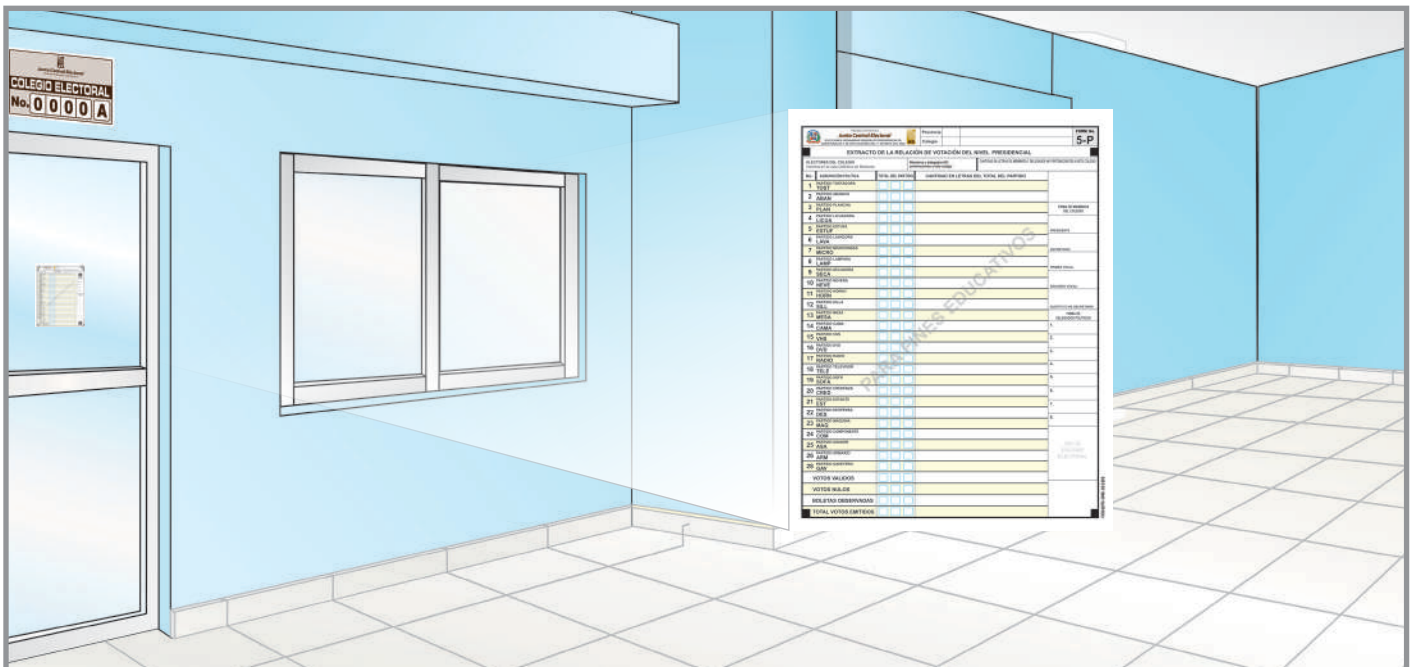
Junta Central Electoral
COLEGIO ELECTORAL
No. 0000A

Junta Central Electoral
Provincia
Colegio
FORM No.
5-P
EXTRACTO DE LA RELACIÓN DE VOTACIÓN DEL NIVEL PRESIDENCIAL
ELECTORES DEL COLEGIO
No.
AGRUPACIÓN POLÍTICA
TOTAL DEL PARTIDO
CANTIDAD EN LETRAS DEL TOTAL DEL PARTIDO
1 TEST
2 ARAN
3 FLAN
4 LICUA
5 ESTUF
6 LAVA
7 MICRO
8 LAMP
9 SECA
10 NEVE
11 HORN
12 SILL
13 MESA
14 CAMA
15 VAS
16 OLLA
17 RADIO
18 TELE
19 SOFA
20 CREO
21 EST
22 DES
23 MAQ
24 COM
25 ASA
26 AFM
27 GAR
VOTOS VÁLIDOS
VOTOS NULOS
BOLETAS OBSERVADAS
TOTAL VOTOS EMITIDOS
PARA FINES EDUCATIVOS
FIRMA DE MIEMBROS DEL COLEGIO
PRESIDENTE
SECRETARIO
PRIMER VOCAL
SEGUNDO VOCAL
SUPLENTE DE SECRETARIO
FIRMA DE DELEGADOS POLÍTICOS
1.
2.
3.
4.
5.
6.
7.
8.
SELLO DEL COLEGIO ELECTORAL